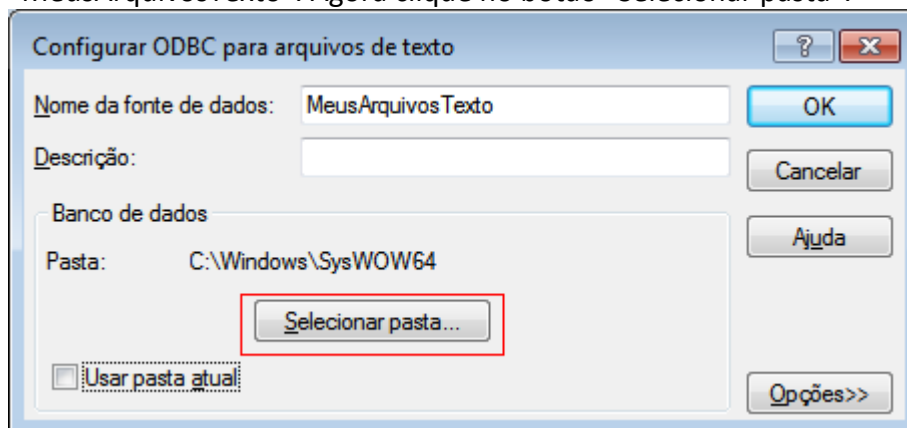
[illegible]

Configurar ODBC para arquivos de texto

?

Nome da fonte de dados: MeusArquivosTexto

OK

Descrição:

Cancelar

Banco de dados

Ajuda

Pasta: C:\Windows\SysWOW64

Selecionar pasta...

Usar pasta atual

Opções>>